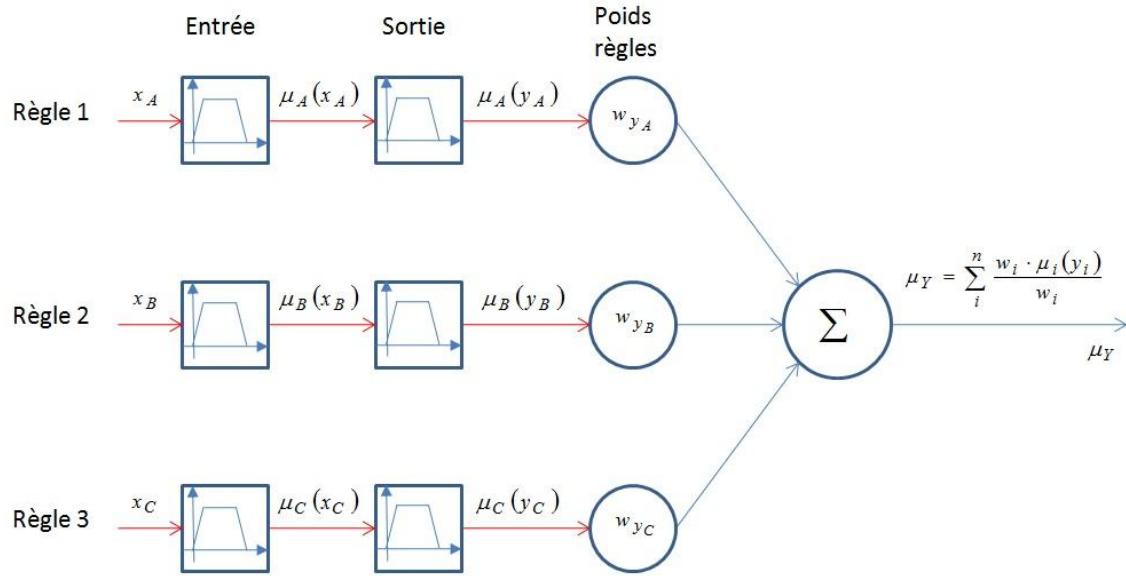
Entrée

Sortie

Poids règles

Règle 1

$x_A$

$\mu_A(x_A)$

$\mu_A(y_A)$

$w_{y_A}$

Règle 2

$x_B$

$\mu_B(x_B)$

$\mu_B(y_B)$

$w_{y_B}$

$\Sigma$

$\mu_Y = \sum_{i}^{n} \frac{w_i \cdot \mu_i(y_i)}{w_i}$

$\mu_Y$

Règle 3

$x_C$

$\mu_C(x_C)$

$\mu_C(y_C)$

$w_{y_C}$